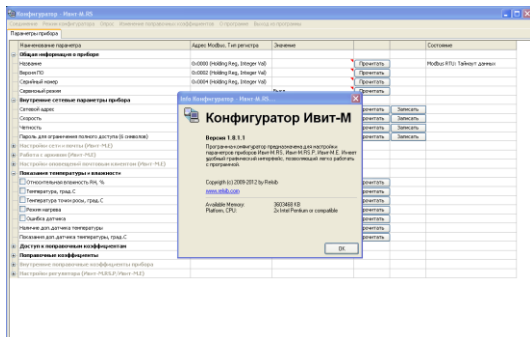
Конфигуратор - Ивит-М.RS

Соединение  Режим конфигуратора  Опрос  Изменение поправочных коэффициентов  О программе  Выход из программы

Параметры прибора

| Наименование параметра | Адрес Modbus, Тип регистра | Значение | | | Состояние |
|---|---|---|---|---|---|
| Общая информация о приборе | | | | | |
| Название | 0x0000 (Holding Reg, Integer Val) | | Прочитать | | Modbus RTU: Таймаут данных |
| Версия ПО | 0x0002 (Holding Reg, Integer Val) | | Прочитать | | |
| Серийный номер | 0x0004 (Holding Reg, Integer Val) | | Прочитать | | |
| Сервисный режим | | | | | |
| Внутренние сетевые параметры прибора | | | | | |
| Сетевой адрес | | | Прочитать | Записать | |
| Скорость | | | Прочитать | Записать | |
| Четность | | | Прочитать | Записать | |
| Пароль для ограничения полного доступа (6 символов) | | | Прочитать | Записать | |
| Настройки суток и заслоны (Ивит-PLE) | | | | | |
| Работа с архивом (Ивит-PLE) | | | | | |
| Настройки аналоговой выходных каналов (Ивит-PLE) | | | | | |
| Показания температуры и влажности | | | | | |
| Относительная влажность RH, % | | | Прочитать | | |
| Температура, град.С | | | Прочитать | | |
| Температура точки росы, град.С | | | Прочитать | | |
| Режим нагрева | | | Прочитать | | |
| Ошибка датчика | | | Прочитать | | |
| Наличие доп. датчика температуры | | | Прочитать | | |
| Показания доп. датчика температуры, град.С | | | Прочитать | | |
| Доступ к поправочным коэффициентам | | | | | |
| Поправочные коэффициенты | | | | | |
| Внутренние поправочные коэффициенты прибора | | | | | |
| Настройки регулятора (Ивит-М.RLP, Ивит-PLE) | | | | | |

Info Конфигуратор - Ивит-М.RS

Конфигуратор Ивит-М

Версия 1.0.1.1

Программа-конфигуратор предназначена для настройки параметров приборов Ивит-М.RS, Ивит-М.RS.P, Ивит-М.E. Имеет удобный графический интерфейс, позволяющий легко работать с программой.

Copyright (c) 2009-2012 by Rekib
www.rekib.com

Available Memory: 3602468 KB
Platform, CPU: 2x Intel Pentium or compatible

OK